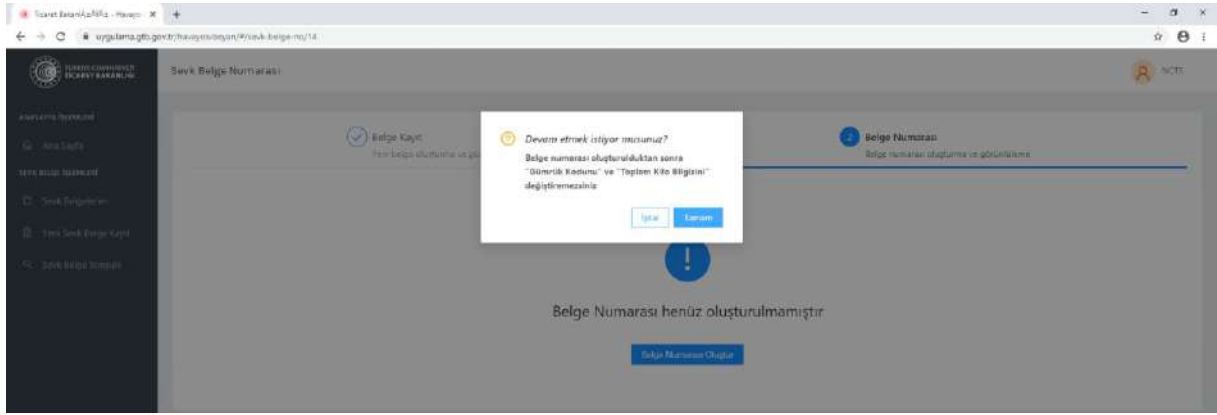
Ticaret Bakanlığı - Havay... ×

uygulama.gtb.gov.tr/havayeniboyan/#/sevk-belge-no/14

TÜRKİYE CUMHURİYETİ TİCARET BAKANLIĞI

Sevk Belge Numarası

NCTS

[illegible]

Ana Sayfa

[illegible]

Sevk Belgelerim

Yeni Sevk Belge Kaydı

Sevk Belge Sorgula

Belge Kayıt

Yeni belge oluşturma ve gö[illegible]

2 Belge Numarası

Belge numarası oluşturma ve görüntüleme

Devam etmek istiyor musunuz?

Belge numarası oluşturulduktan sonra "Gümrük Kodunu" ve "Toplam Kilo Bilgisini" değiştiremezsiniz

İptal Tamam

!

Belge Numarası henüz oluşturulmamıştır

Belge Numarası Oluştur